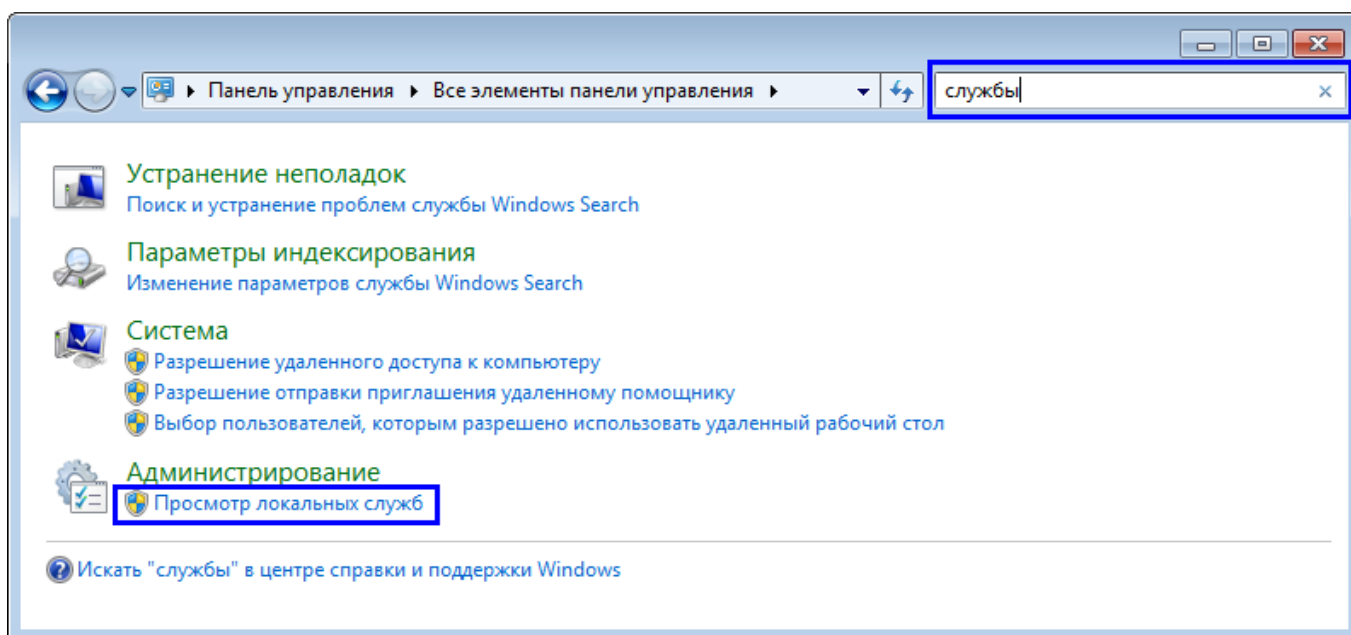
Панель управления ▸ Все элементы панели управления ▸

службы

Устранение неполадок
Поиск и устранение проблем службы Windows Search

Параметры индексирования
Изменение параметров службы Windows Search

Система
Разрешение удаленного доступа к компьютеру
Разрешение отправки приглашения удаленному помощнику
Выбор пользователей, которым разрешено использовать удаленный рабочий стол

Администрирование
Просмотр локальных служб

Искать "службы" в центре справки и поддержки Windows